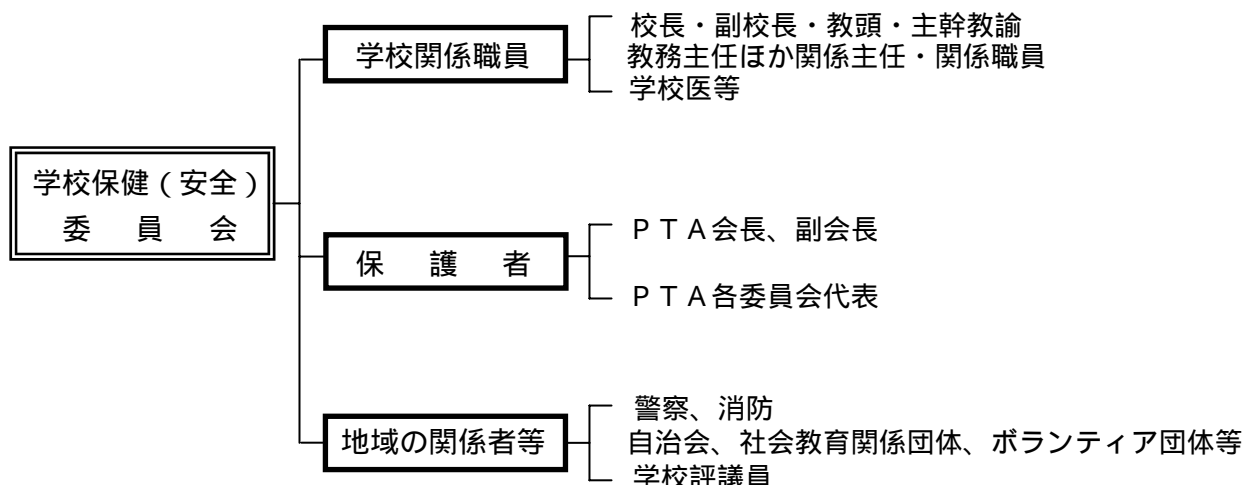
学校保健（安全）
委　員　会

学校関係職員

校長・副校長・教頭・主幹教諭
教務主任ほか関係主任・関係職員
学校医等

保　護　者

ＰＴＡ会長、副会長

ＰＴＡ各委員会代表

地域の関係者等

警察、消防
自治会、社会教育関係団体、ボランティア団体等
学校評議員